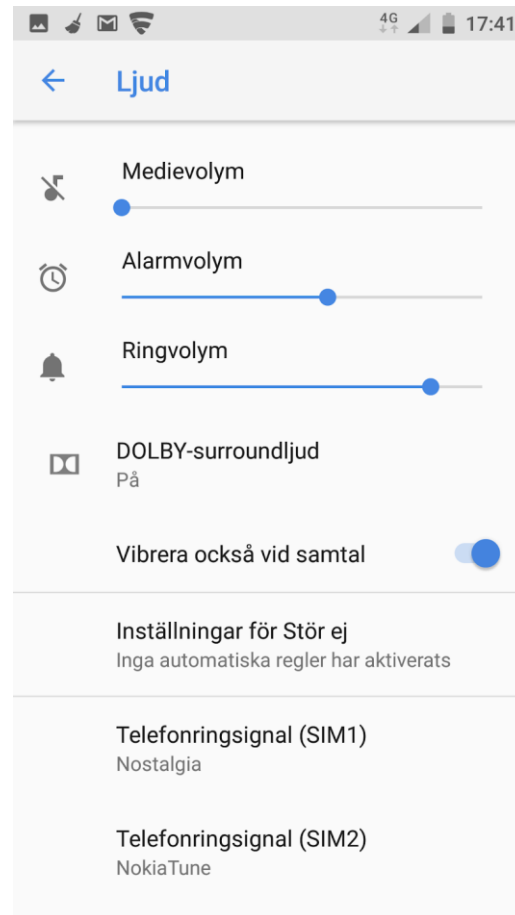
4G 17:41

Ljud

Medievolym

Alarmvolym

Ringvolym

DOLBY-surroundljud
På

Vibrera också vid samtal

Inställningar för Stör ej
Inga automatiska regler har aktiverats

Telefonringsignal (SIM1)
Nostalgia

Telefonringsignal (SIM2)
NokiaTune